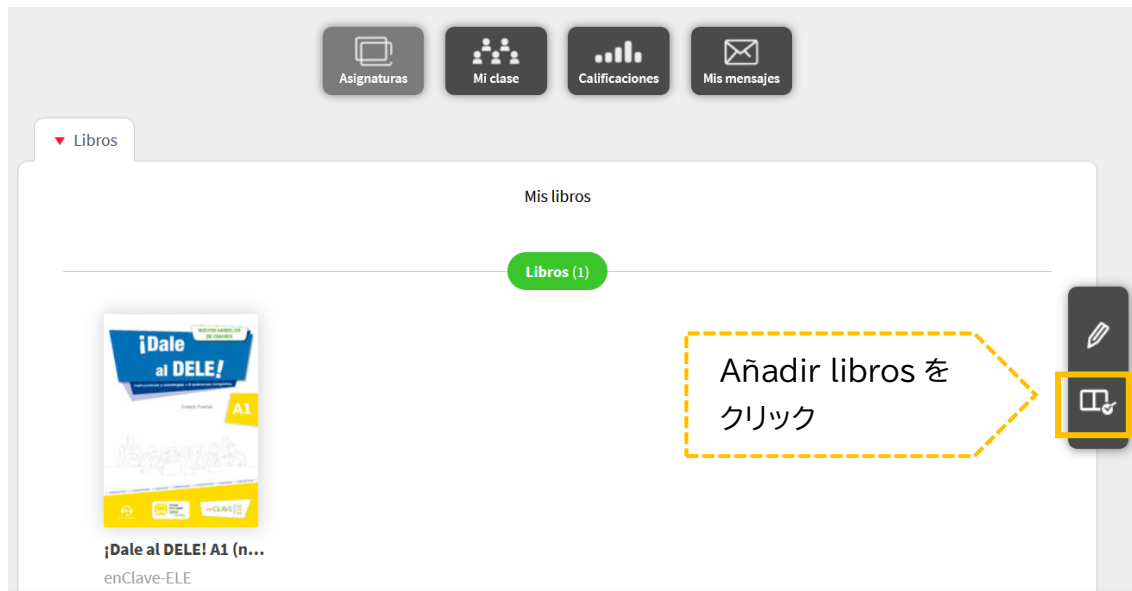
Asignaturas
Mi clase
Calificaciones
Mis mensajes

Libros

Mis libros

Libros (1)

NUEVOS MODELOS DE EXAMEN
¡Dale al DELE!
Instrucciones y estrategias + 8 exámenes completos
A1
Ernesto Puertas
enCLAVE

¡Dale al DELE! A1 (n...
enClave-ELE

Añadir libros を
クリック